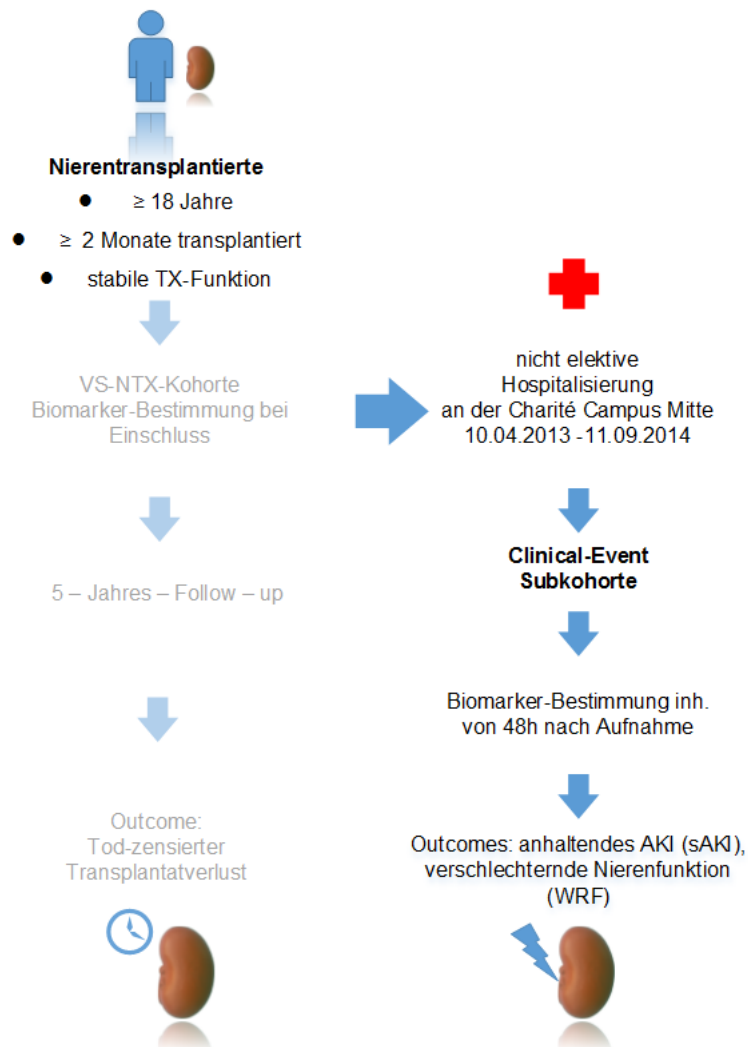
Nierentransplantierte

- ≥ 18 Jahre
- ≥ 2 Monate transplantiert
- stabile TX-Funktion

VS-NTX-Kohorte
Biomarker-Bestimmung bei Einschluss

5 – Jahres – Follow – up

Outcome:
Tod-zensierter Transplantatverlust

nicht elektive Hospitalisierung an der Charité Campus Mitte 10.04.2013 -11.09.2014

Clinical-Event Subkohorte

Biomarker-Bestimmung inh. von 48h nach Aufnahme

Outcomes: anhaltendes AKI (sAKI), verschlechternde Nierenfunktion (WRF)